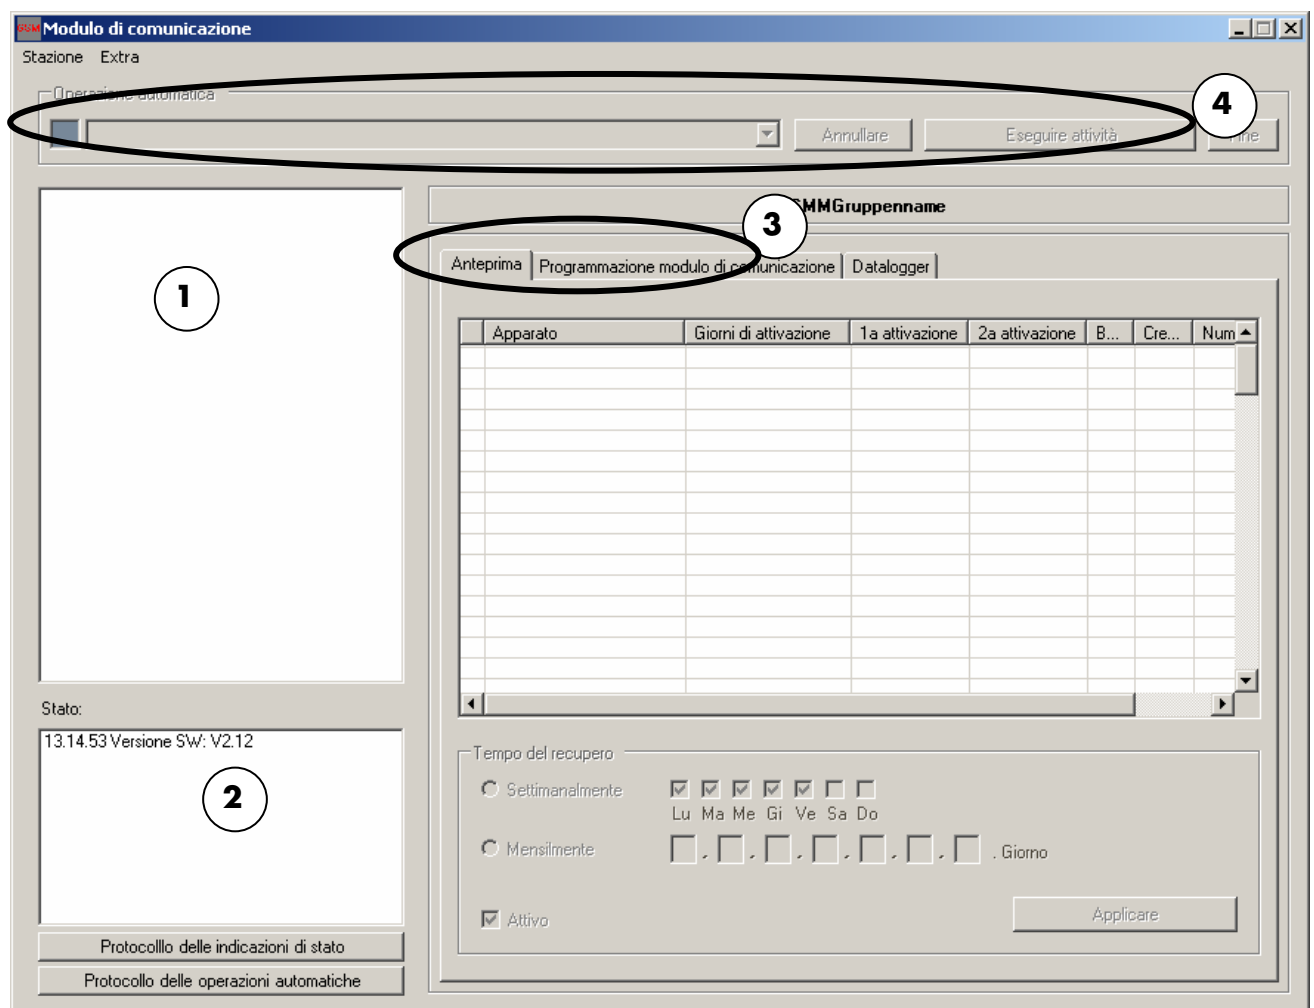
GSM Modulo di comunicazione

Stazione Extra

Operazione automatica

Annullare

Eseguire attività

4

Fine

1

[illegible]MMGruppenname

3

Anteprima | Programmazione modulo di comunicazione | Datalogger

| Apparato | Giorni di attivazione | 1a attivazione | 2a attivazione | B... | Cre... | Num |
|---|---|---|---|---|---|---|

Stato:

13.14.53 Versione SW: V2.12

2

Tempo del recupero

Settimanalmente

Lu Ma Me Gi Ve Sa Do

Mensilmente

. Giorno

Attivo

Applicare

Protocollo delle indicazioni di stato

Protocollo delle operazioni automatiche